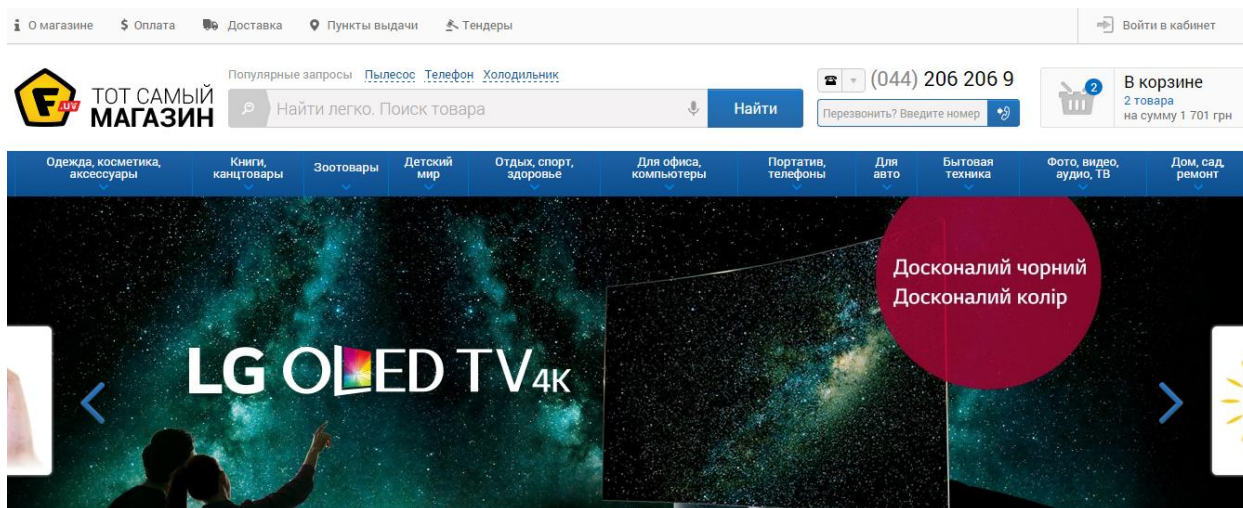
О магазине Оплата Доставка Пункты выдачи Тендеры Войти в кабинет

F .UA ТОТ САМЫЙ МАГАЗИН

Популярные запросы Пылесос Телефон Холодильник

Найти легко. Поиск товара

Найти

(044) 206 206 9

Перезвонить? Введите номер

2

В корзине
2 товара
на сумму 1 701 грн

Одежда, косметика, аксессуары
Книги, канцтовары
Зоотовары
Детский мир
Отдых, спорт, здоровье
Для офиса, компьютеры
Портатив, телефоны
Для авто
Бытовая техника
Фото, видео, аудио, ТВ
Дом, сад, ремонт

LG OLED TV 4K

Досконалий чорний
Досконалий колір